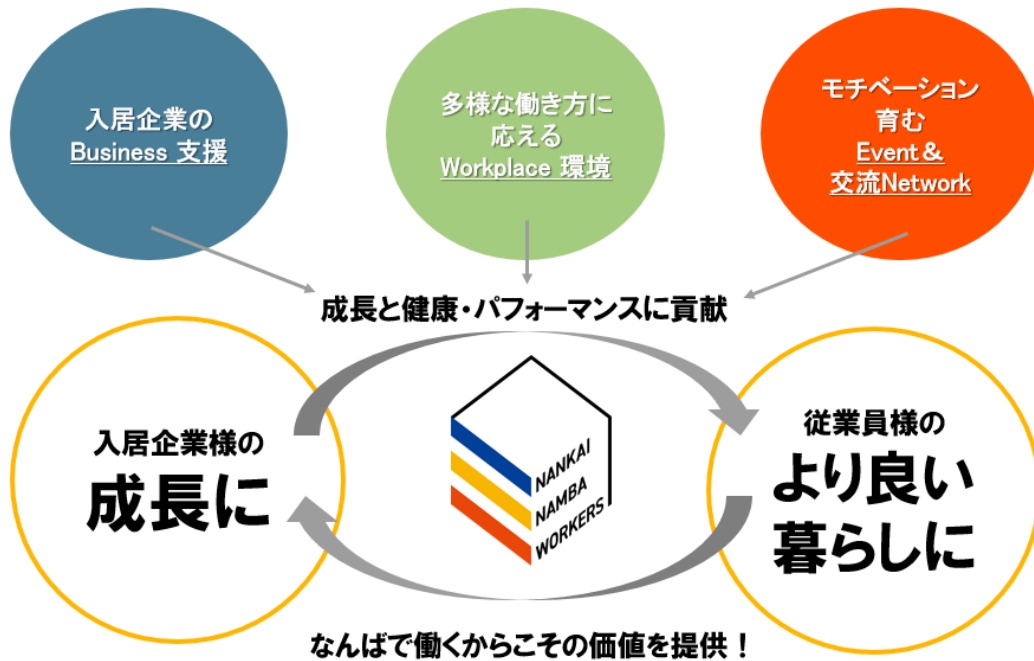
入居企業の
Business 支援

多様な働き方に
応える
Workplace 環境

モチベーション
育む
Event＆
交流Network

成長と健康・パフォーマンスに貢献

入居企業様の
成長に

NANKAI
NAMBA
WORKERS

従業員様の
より良い
暮らしに

なんばで働くからこその価値を提供！